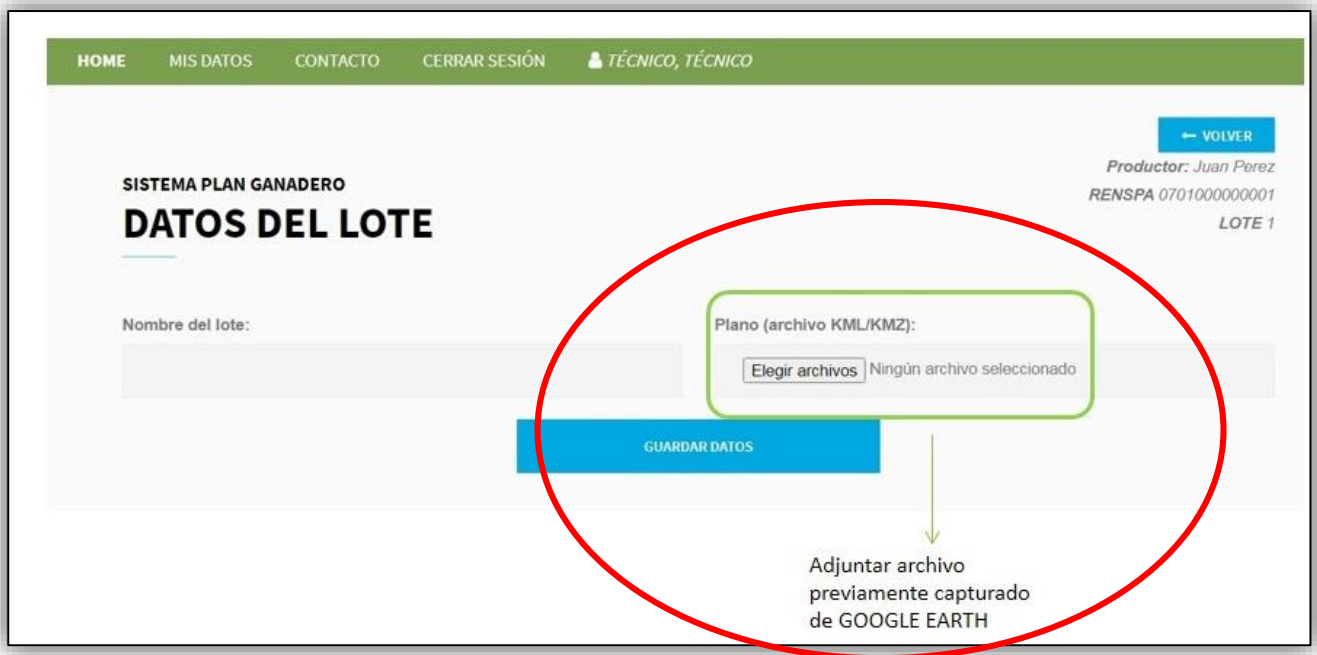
HOME MIS DATOS CONTACTO CERRAR SESIÓN TÉCNICO, TÉCNICO

← VOLVER

Productor: Juan Perez

RENSPA 0701000000001

LOTE 1

SISTEMA PLAN GANADERO

DATOS DEL LOTE

Nombre del lote:

Plano (archivo KML/KMZ):

Elegir archivos Ningún archivo seleccionado

GUARDAR DATOS

Adjuntar archivo previamente capturado de GOOGLE EARTH